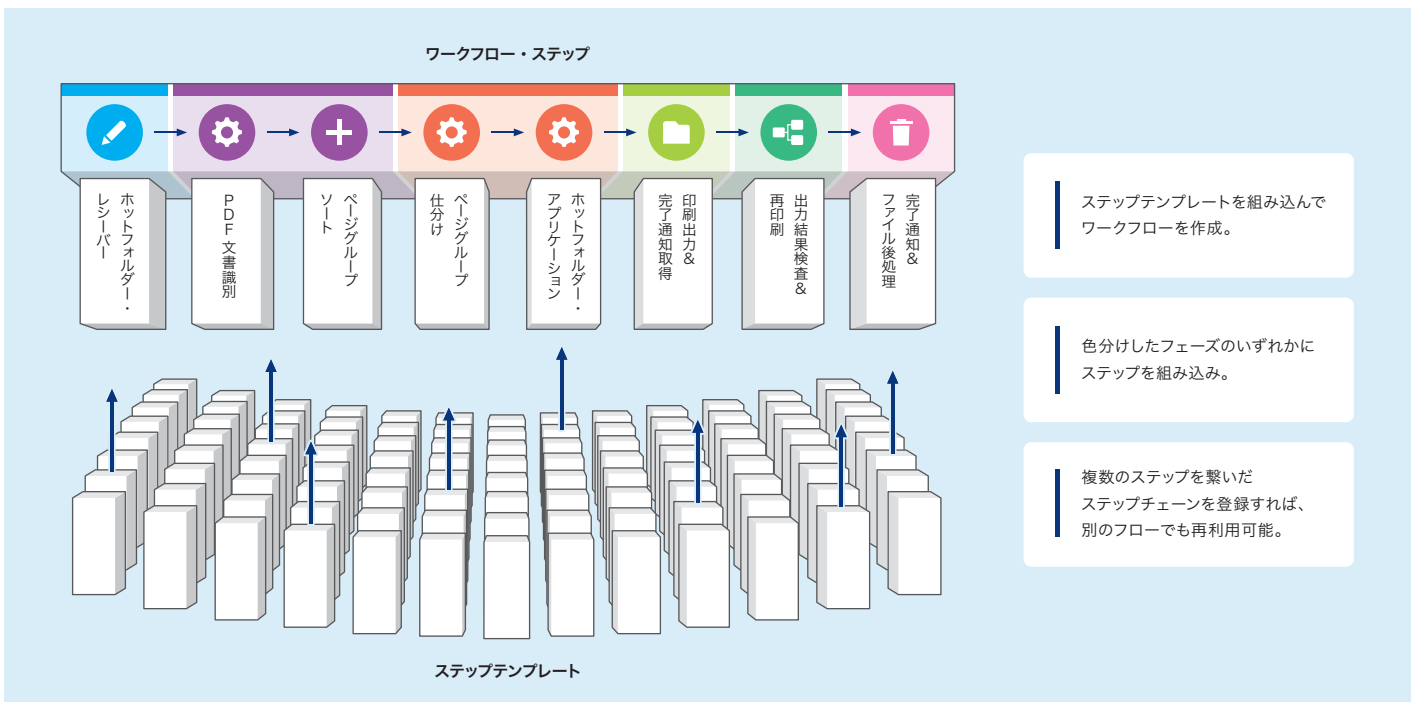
ワークフロー・ステップ

ホットフォルダー・レシーバー

PDF文書識別

ページグループソート

ページグループ仕分け

ホットフォルダー・アプリケーション

印刷出力&完了通知取得

出力結果検査&再印刷

完了通知&ファイル後処理

ステップテンプレート

ステップテンプレートを組み込んでワークフローを作成。

色分けしたフェーズのいずれかにステップを組み込み。

複数のステップを繋いだステップチェーンを登録すれば、別のフローでも再利用可能。